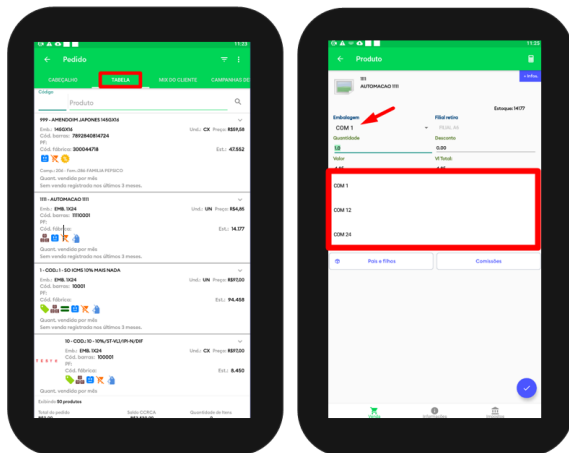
11:23

Pedido

CABEÇALHO TABELA MIX DO CLIENTE CAMPANHAS DE

Código

Produto

999 - AMENDOIM JAPONES 1450X16

Emb.: 1450X16 Unid.: CX Preço: R$59,58
Cód. barras: 7892840814724
PF:
Cód. fábrica: 300044718 Est.: 47.552

Comp.: 306 - Forn.: 266 FAMILIA PEPSICO
Quant. vendida por mês
Sem venda registrada nos últimos 3 meses.

1111 - AUTOMACAO 1111

Emb.: EMB. 1X24 Unid.: UN Preço: R$4,85
Cód. barras: 11110001
PF:
Cód. fábrica: Est.: 14.177

Quant. vendida por mês
Sem venda registrada nos últimos 3 meses.

1 - COD.: 1 - SO ICMS 10% MAIS NADA

Emb.: EMB. 1X24 Unid.: UN Preço: R$17,00
Cód. barras: 10001
PF:
Cód. fábrica: Est.: 94.458

Quant. vendida por mês
Sem venda registrada nos últimos 3 meses.

10 - COD.: 10 - 10%/ST-VCL/IPI-N/DIF

Emb.: EMB. 1X24 Unid.: CX Preço: R$17,00
Cód. barras: 100001
PF:
Cód. fábrica: Est.: 8.450

Quant. vendida por mês
Sem venda registrada nos últimos 3 meses.

Exibindo 50 produtos

Total do pedido Saldo CC/RCA Quantidade de itens

11:23

Produto

+ Infos

1111
AUTOMACAO 1111

Estoque: 14177

Embalagem
COM 1

Filial retira

Quantidade

Desconto
0,00

Valor

Vl Total:

COM 1

COM 12

COM 24

Pais e Filhos

Comissões

Tabela Informações Histórico